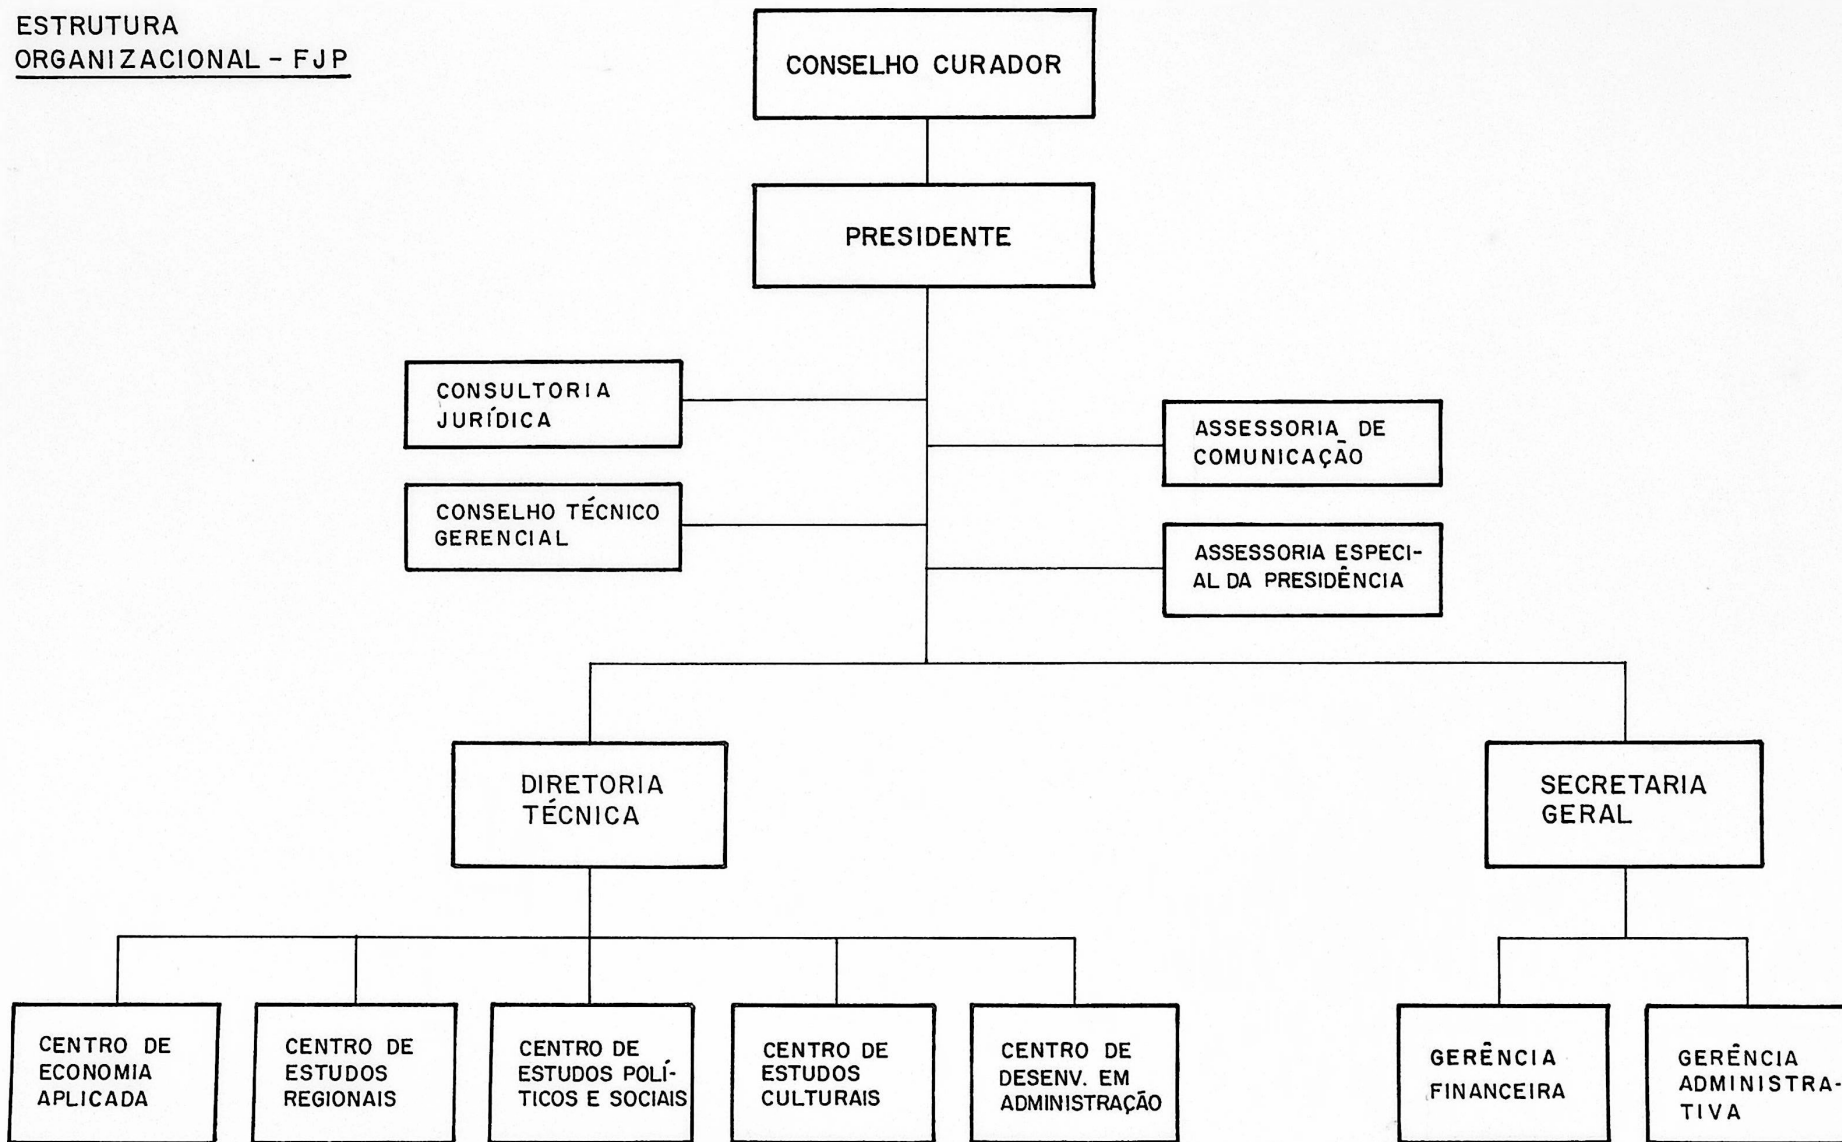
ESTRUTURA ORGANIZACIONAL - FJP

CONSELHO CURADOR

PRESIDENTE

CONSULTORIA JURÍDICA

CONSELHO TÉCNICO GERENCIAL

ASSESSORIA DE COMUNICAÇÃO

ASSESSORIA ESPECIAL DA PRESIDÊNCIA

DIRETORIA TÉCNICA

SECRETARIA GERAL

CENTRO DE ECONOMIA APLICADA

CENTRO DE ESTUDOS REGIONAIS

CENTRO DE ESTUDOS POLÍTICOS E SOCIAIS

CENTRO DE ESTUDOS CULTURAIS

CENTRO DE DESENV. EM ADMINISTRAÇÃO

GERÊNCIA FINANCEIRA

GERÊNCIA ADMINISTRATIVA